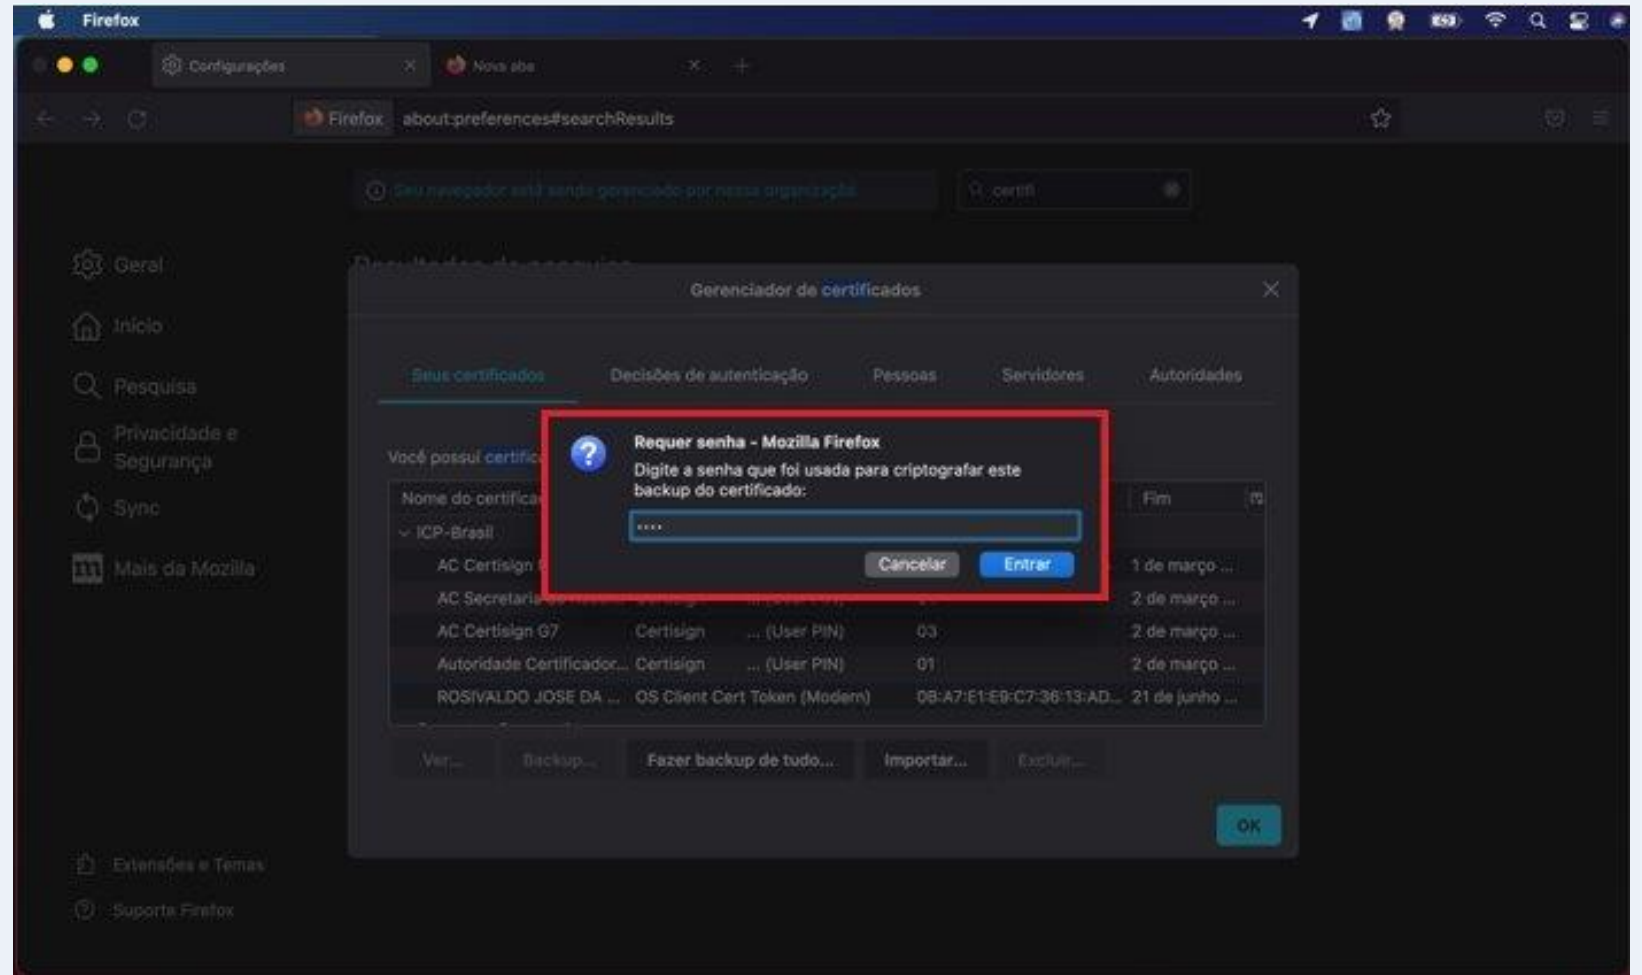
Firefox

Configurações
Nova aba

Firefox about:preferences#searchResults

Seu navegador está sendo gerenciado por nossa organização
certifi

Geral
Início
Pesquisa
Privacidade e Segurança
Sync
Mais da Mozilla

Resultados da pesquisa

Gerenciador de certificados

Seus certificados
Decisões de autenticação
Pessoas
Servidores
Autoridades

Você possui certific

| Nome do certifica | | | | Fim |
|---|---|---|---|---|
| ICP-Brasil | | | | |
| AC Certisign | | | | 1 de março ... |
| AC Secretaria | | | | 2 de março ... |
| AC Certisign G7 | Certisign | ... (User PIN) | 03 | 2 de março ... |
| Autoridade Certificador... | Certisign | ... (User PIN) | 01 | 2 de março ... |
| ROSIVALDO JOSE DA ... | OS Client Cert Token (Modern) | | 0B:A7:E1:E9:C7:36:13:AD... | 21 de junho ... |

Ver... Backup... Fazer backup de tudo... Importar... Excluir...

OK

Requer senha - Mozilla Firefox
Digite a senha que foi usada para criptografar este backup do certificado:
••••
Cancelar Entrar

Extensões e Temas
Suporte Firefox